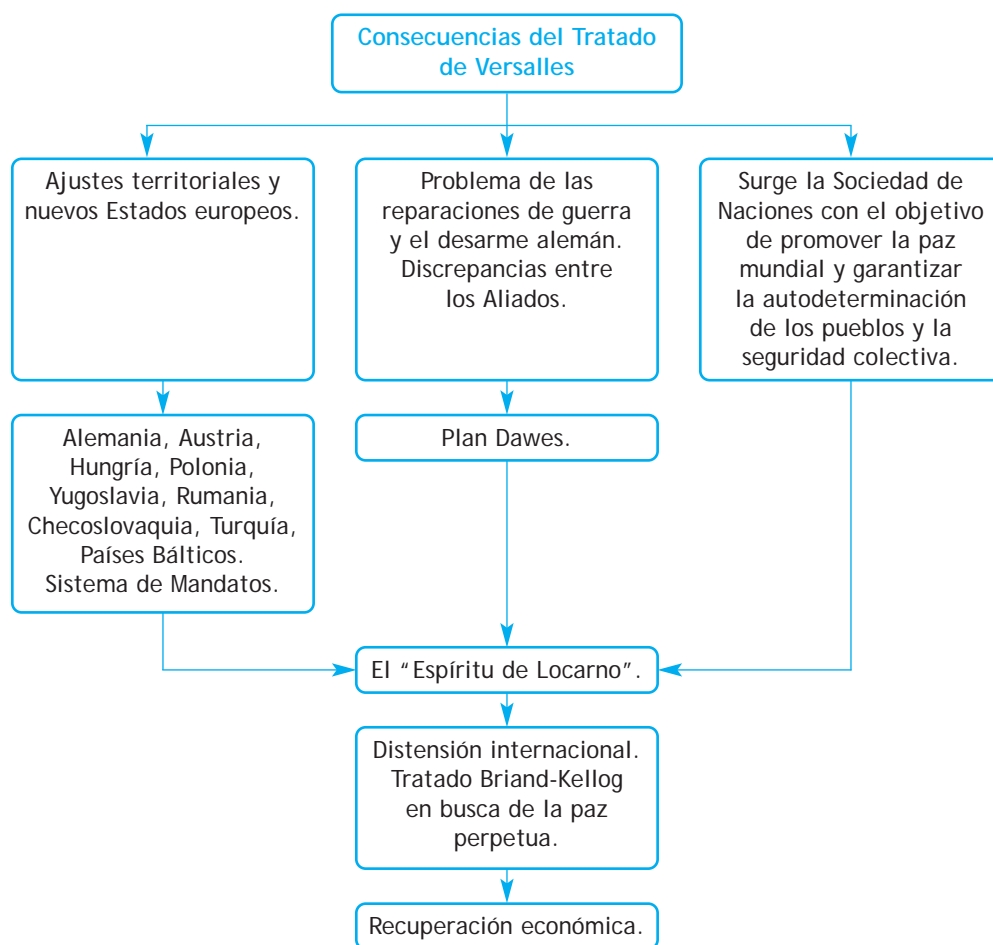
Consecuencias del Tratado de Versalles

Ajustes territoriales y nuevos Estados europeos.

Problema de las reparaciones de guerra y el desarme alemán. Discrepancias entre los Aliados.

Surge la Sociedad de Naciones con el objetivo de promover la paz mundial y garantizar la autodeterminación de los pueblos y la seguridad colectiva.

Alemania, Austria, Hungría, Polonia, Yugoslavia, Rumania, Checoslovaquia, Turquía, Países Bálticos. Sistema de Mandatos.

Plan Dawes.

El "Espíritu de Locarno".

Distensión internacional. Tratado Briand-Kellog en busca de la paz perpetua.

Recuperación económica.